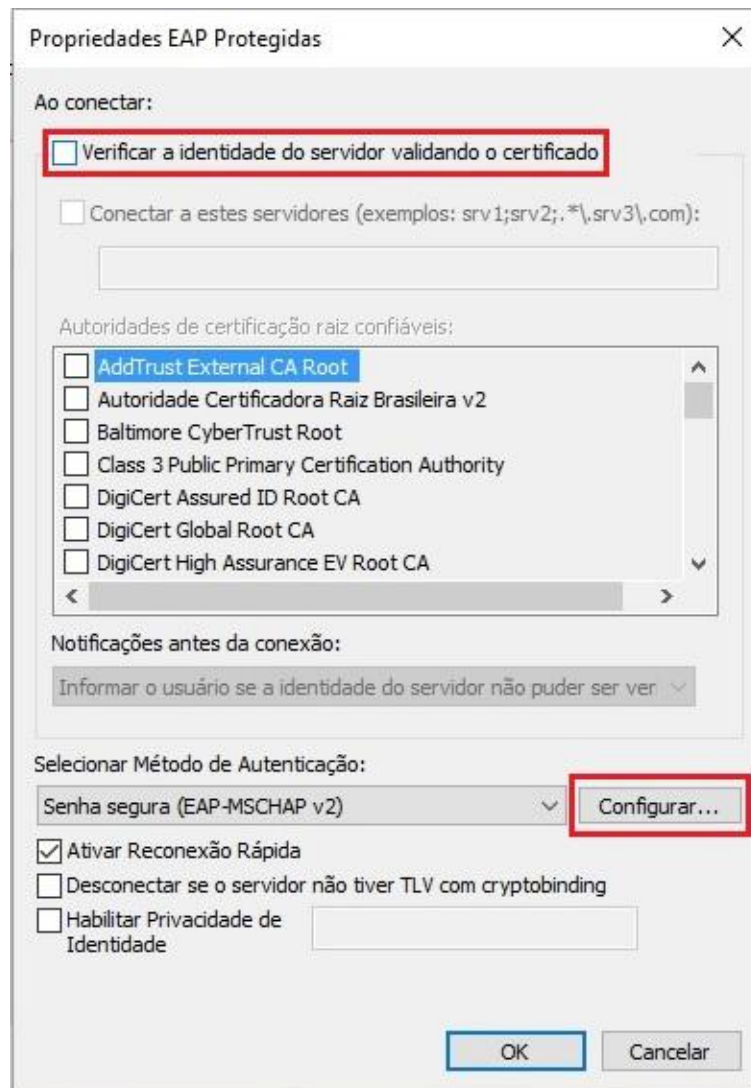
Propriedades EAP Protegidas

×

Ao conectar:

Verificar a identidade do servidor validando o certificado

Conectar a estes servidores (exemplos: srv1;srv2;.*\.srv3\.com):

Autoridades de certificação raiz confiáveis:

AddTrust External CA Root
Autoridade Certificadora Raiz Brasileira v2
Baltimore CyberTrust Root
Class 3 Public Primary Certification Authority
DigiCert Assured ID Root CA
DigiCert Global Root CA
DigiCert High Assurance EV Root CA

Notificações antes da conexão:

Informar o usuário se a identidade do servidor não puder ser ver

Selecionar Método de Autenticação:

Senha segura (EAP-MSCHAP v2)

Configurar...

Ativar Reconexão Rápida

Desconectar se o servidor não tiver TLV com cryptobinding

Habilitar Privacidade de Identidade

OK

Cancelar